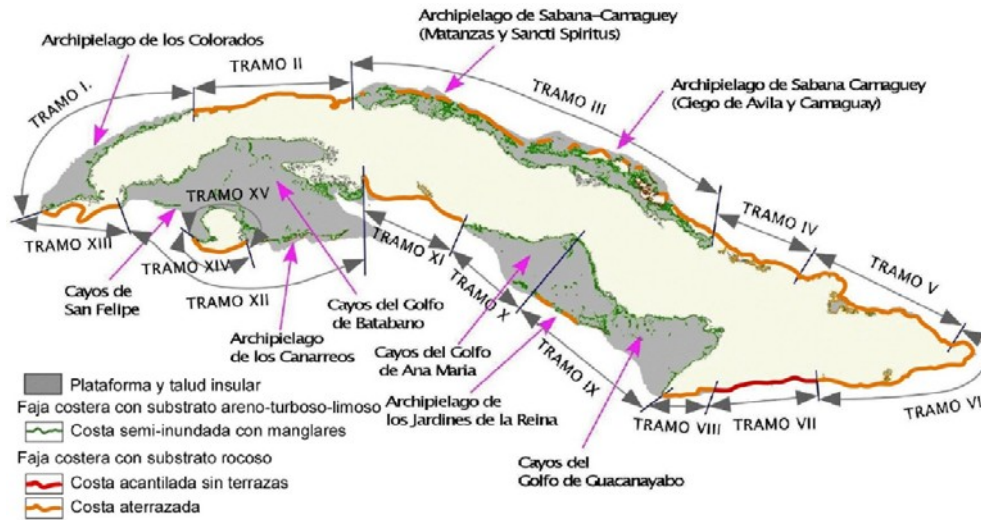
Archipielago de Sabana–Camaguey
(Matanzas y Sancti Spiritus)

Archipielago de los Colorados

TRAMO II

TRAMO I.

TRAMO III

Archipielago de Sabana Camaguey
(Ciego de Avila y Camaguay)

TRAMO XV

TRAMO XIII

TRAMO XIV

TRAMO XI

TRAMO IV

TRAMO V

TRAMO XII

TRAMO X

Cayos de San Felipe

Cayos del Golfo de Batabano

Archipielago de los Canarreos

Cayos del Golfo de Ana Maria

TRAMO IX

Archipielago de los Jardines de la Reina

TRAMO VIII

TRAMO VII

TRAMO VI

Cayos del Golfo de Guacanayabo

Plataforma y talud insular
Faja costera con substrato areno-turboso-limoso
Costa semi-inundada con manglares
Faja costera con substrato rocoso
Costa acantilada sin terrazas
Costa aterrazada